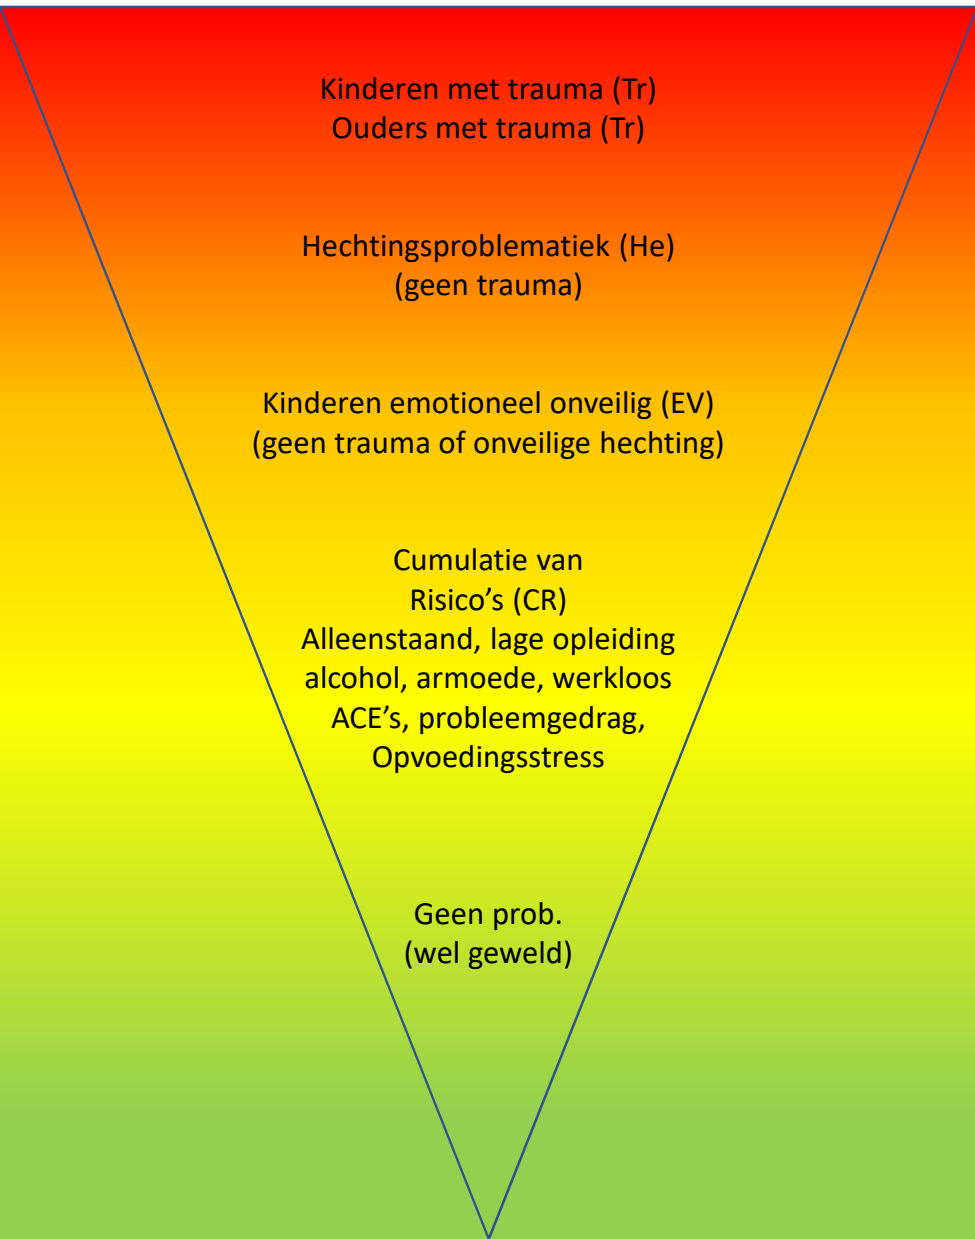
Kinderen met trauma (Tr)
Ouders met trauma (Tr)

Hechtingsproblematiek (He)
(geen trauma)

Kinderen emotioneel onveilig (EV)
(geen trauma of onveilige hechting)

Cumulatie van
Risico's (CR)
Alleenstaand, lage opleiding
alcohol, armoede, werkloos
ACE's, probleemgedrag,
Opvoedingsstress

Geen prob.
(wel geweld)